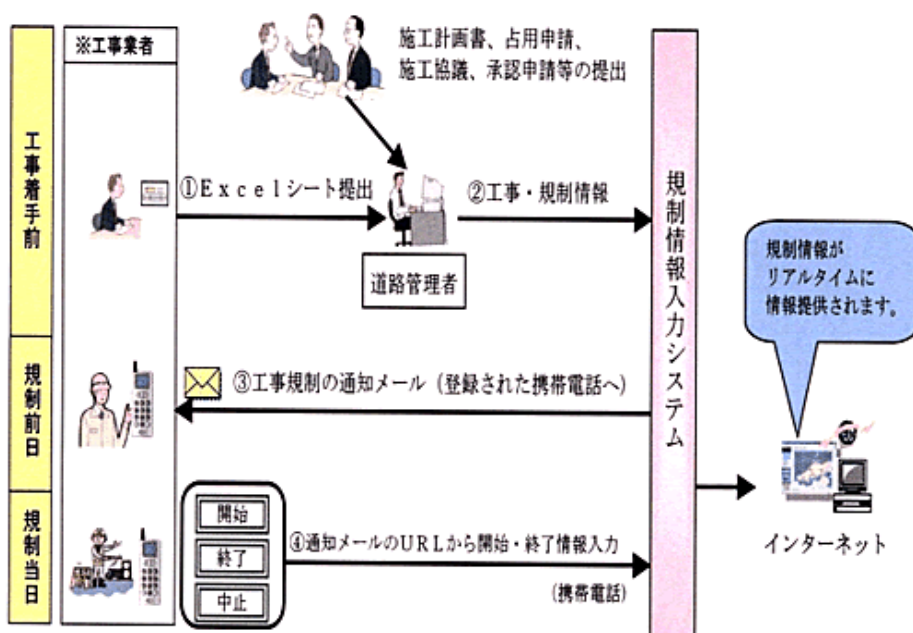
工事着手前

規制前日

規制当日

※工事業者

施工計画書、占用申請、施工協議、承認申請等の提出

①Excelシート提出

②工事・規制情報

道路管理者

規制情報入力システム

規制情報がリアルタイムに情報提供されます。

③工事規制の通知メール（登録された携帯電話へ）

開始

終了

中止

④通知メールのURLから開始・終了情報入力

（携帯電話）

インターネット